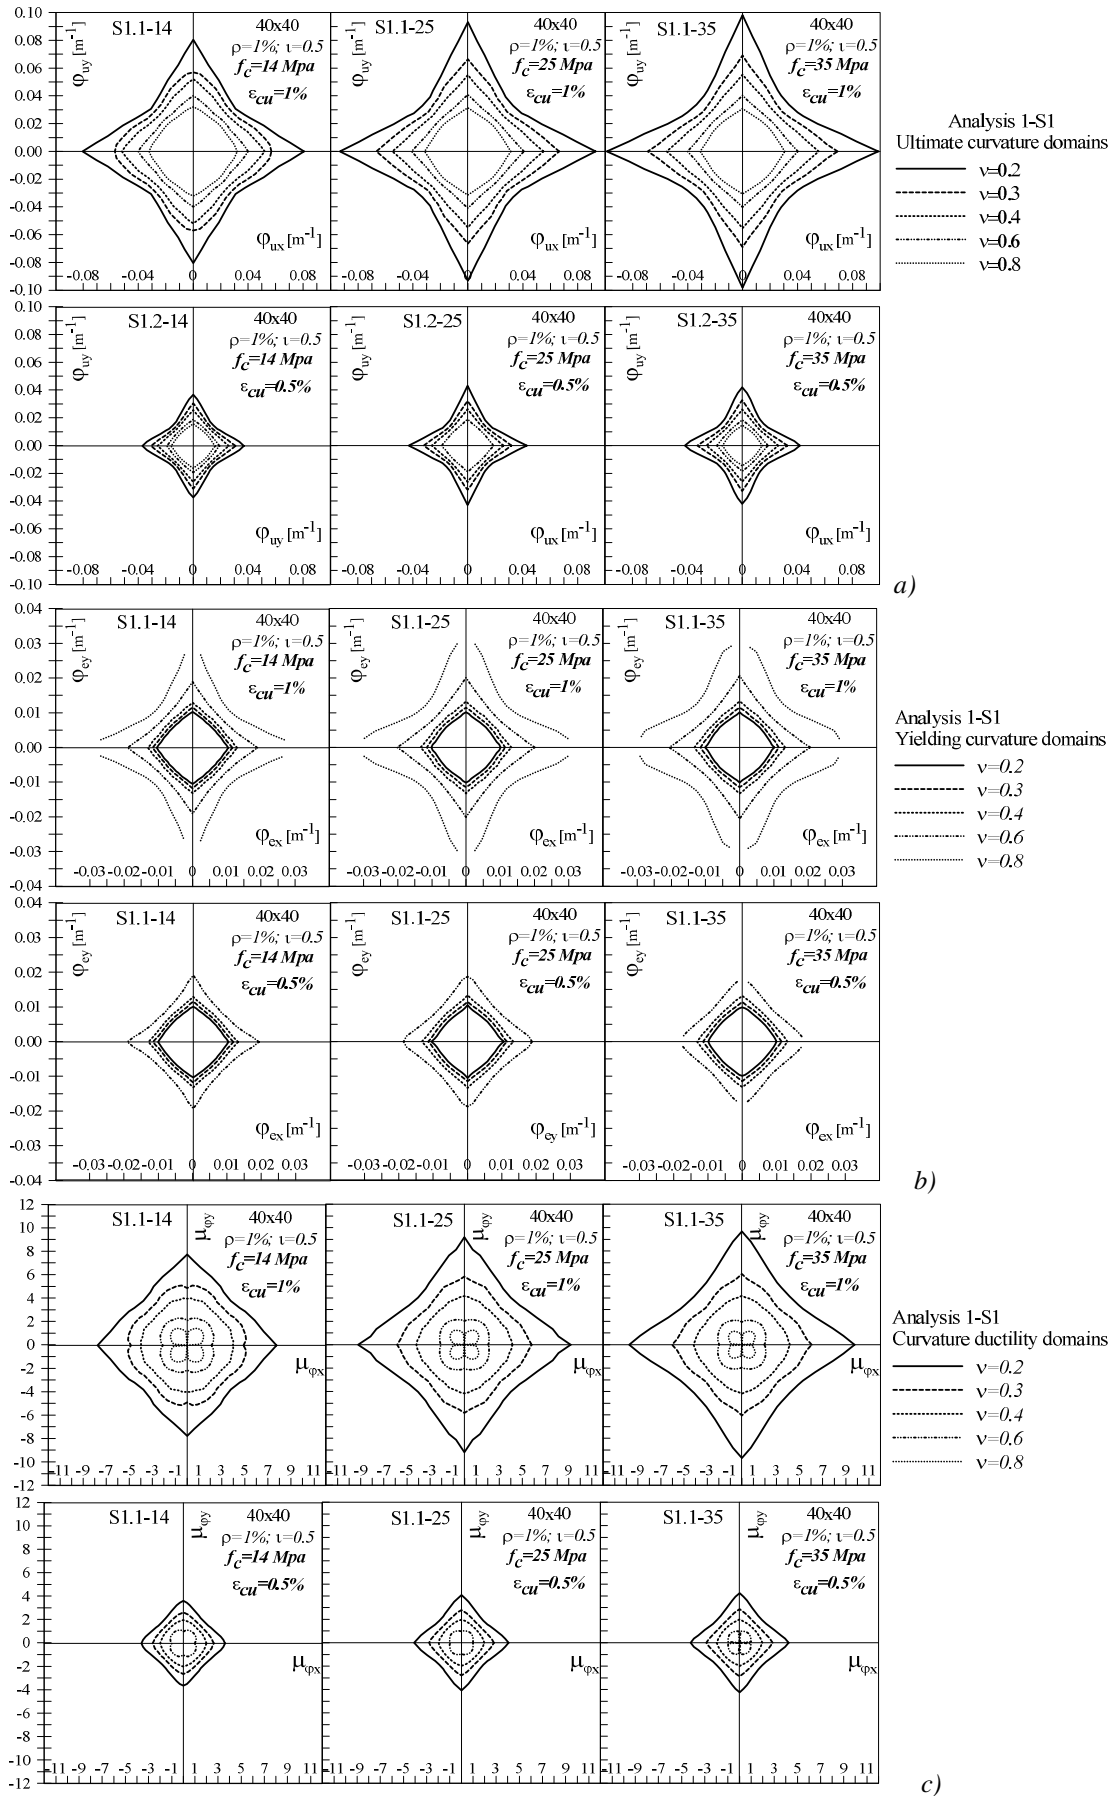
0.10
0.08
0.06
0.04
0.02
0.00
-0.02
-0.04
-0.06
-0.08
-0.10

S1.1-14 40x40 $\rho=1\%; \iota=0.5$ $f_c=14$ Mpa $\varepsilon_{cu}=1\%$
$\varphi_{uy}$ [m$^{-1}$]
$\varphi_{ux}$ [m$^{-1}$]
-0.08 -0.04 0 0.04 0.08

S1.1-25 40x40 $\rho=1\%; \iota=0.5$ $f_c=25$ Mpa $\varepsilon_{cu}=1\%$
$\varphi_{uy}$ [m$^{-1}$]
$\varphi_{ux}$ [m$^{-1}$]
-0.08 -0.04 0 0.04 0.08

S1.1-35 40x40 $\rho=1\%; \iota=0.5$ $f_c=35$ Mpa $\varepsilon_{cu}=1\%$
$\varphi_{uy}$ [m$^{-1}$]
$\varphi_{ux}$ [m$^{-1}$]
-0.08 -0.04 0 0.04 0.08

Analysis 1-S1
Ultimate curvature domains
$\nu$=0.2
$\nu$=0.3
$\nu$=0.4
$\nu$=0.6
$\nu$=0.8

0.10
0.08
0.06
0.04
0.02
0.00
-0.02
-0.04
-0.06
-0.08
-0.10

S1.2-14 40x40 $\rho=1\%; \iota=0.5$ $f_c=14$ Mpa $\varepsilon_{cu}=0.5\%$
$\varphi_{uy}$ [m$^{-1}$]
$\varphi_{uy}$ [m$^{-1}$]
-0.08 -0.04 0 0.04 0.08

S1.2-25 40x40 $\rho=1\%; \iota=0.5$ $f_c=25$ Mpa $\varepsilon_{cu}=0.5\%$
$\varphi_{uy}$ [m$^{-1}$]
$\varphi_{ux}$ [m$^{-1}$]
-0.08 -0.04 0 0.04 0.08

S1.2-35 40x40 $\rho=1\%; \iota=0.5$ $f_c=35$ Mpa $\varepsilon_{cu}=0.5\%$
$\varphi_{uy}$ [m$^{-1}$]
$\varphi_{ux}$ [m$^{-1}$]
-0.08 -0.04 0 0.04 0.08

a)

0.04
0.03
0.02
0.01
0.00
-0.01
-0.02
-0.03
-0.04

S1.1-14 40x40 $\rho=1\%; \iota=0.5$ $f_c=14$ Mpa $\varepsilon_{cu}=1\%$
$\varphi_{ey}$ [m$^{-1}$]
$\varphi_{ex}$ [m$^{-1}$]
-0.03 -0.02 -0.01 0 0.01 0.02 0.03

S1.1-25 40x40 $\rho=1\%; \iota=0.5$ $f_c=25$ Mpa $\varepsilon_{cu}=1\%$
$\varphi_{ey}$ [m$^{-1}$]
$\varphi_{ex}$ [m$^{-1}$]
-0.03 -0.02 -0.01 0 0.01 0.02 0.03

S1.1-35 40x40 $\rho=1\%; \iota=0.5$ $f_c=35$ Mpa $\varepsilon_{cu}=1\%$
$\varphi_{ey}$ [m$^{-1}$]
$\varphi_{ex}$ [m$^{-1}$]
-0.03 -0.02 -0.01 0 0.01 0.02 0.03

Analysis 1-S1
Yielding curvature domains
$\nu$=0.2
$\nu$=0.3
$\nu$=0.4
$\nu$=0.6
$\nu$=0.8

0.04
0.03
0.02
0.01
0.00
-0.01
-0.02
-0.03
-0.04

S1.1-14 40x40 $\rho=1\%; \iota=0.5$ $f_c=14$ Mpa $\varepsilon_{cu}=0.5\%$
$\varphi_{ey}$ [m$^{-1}$]
$\varphi_{ex}$ [m$^{-1}$]
-0.03 -0.02 -0.01 0 0.01 0.02 0.03

S1.1-25 40x40 $\rho=1\%; \iota=0.5$ $f_c=25$ Mpa $\varepsilon_{cu}=0.5\%$
$\varphi_{ey}$ [m$^{-1}$]
$\varphi_{ey}$ [m$^{-1}$]
-0.03 -0.02 -0.01 0 0.01 0.02 0.03

S1.1-35 40x40 $\rho=1\%; \iota=0.5$ $f_c=35$ Mpa $\varepsilon_{cu}=0.5\%$
$\varphi_{ey}$ [m$^{-1}$]
$\varphi_{ex}$ [m$^{-1}$]
-0.03 -0.02 -0.01 0 0.01 0.02 0.03

b)

12
10
8
6
4
2
0
-2
-4
-6
-8
-10
-12

S1.1-14 40x40 $\rho=1\%; \iota=0.5$ $f_c=14$ Mpa $\varepsilon_{cu}=1\%$
$\mu_{\varphi y}$
$\mu_{\varphi x}$
-11 -9 -7 -5 -3 -1 1 3 5 7 9 11

S1.1-25 40x40 $\rho=1\%; \iota=0.5$ $f_c=25$ Mpa $\varepsilon_{cu}=1\%$
$\mu_{\varphi y}$
$\mu_{\varphi x}$
-11 -9 -7 -5 -3 -1 1 3 5 7 9 11

S1.1-35 40x40 $\rho=1\%; \iota=0.5$ $f_c=35$ Mpa $\varepsilon_{cu}=1\%$
$\mu_{\varphi y}$
$\mu_{\varphi x}$
-11 -9 -7 -5 -3 -1 1 3 5 7 9 11

Analysis 1-S1
Curvature ductility domains
$\nu$=0.2
$\nu$=0.3
$\nu$=0.4
$\nu$=0.6
$\nu$=0.8

12
10
8
6
4
2
0
-2
-4
-6
-8
-10
-12

S1.1-14 40x40 $\rho=1\%; \iota=0.5$ $f_c=14$ Mpa $\varepsilon_{cu}=0.5\%$
$\mu_{\varphi y}$
$\mu_{\varphi x}$
-11 -9 -7 -5 -3 -1 1 3 5 7 9 11

S1.1-25 40x40 $\rho=1\%; \iota=0.5$ $f_c=25$ Mpa $\varepsilon_{cu}=0.5\%$
$\mu_{\varphi y}$
$\mu_{\varphi x}$
-11 -9 -7 -5 -3 -1 1 3 5 7 9 11

S1.1-35 40x40 $\rho=1\%; \iota=0.5$ $f_c=35$ Mpa $\varepsilon_{cu}=0.5\%$
$\mu_{\varphi y}$
$\mu_{\varphi x}$
-11 -9 -7 -5 -3 -1 1 3 5 7 9 11

c)